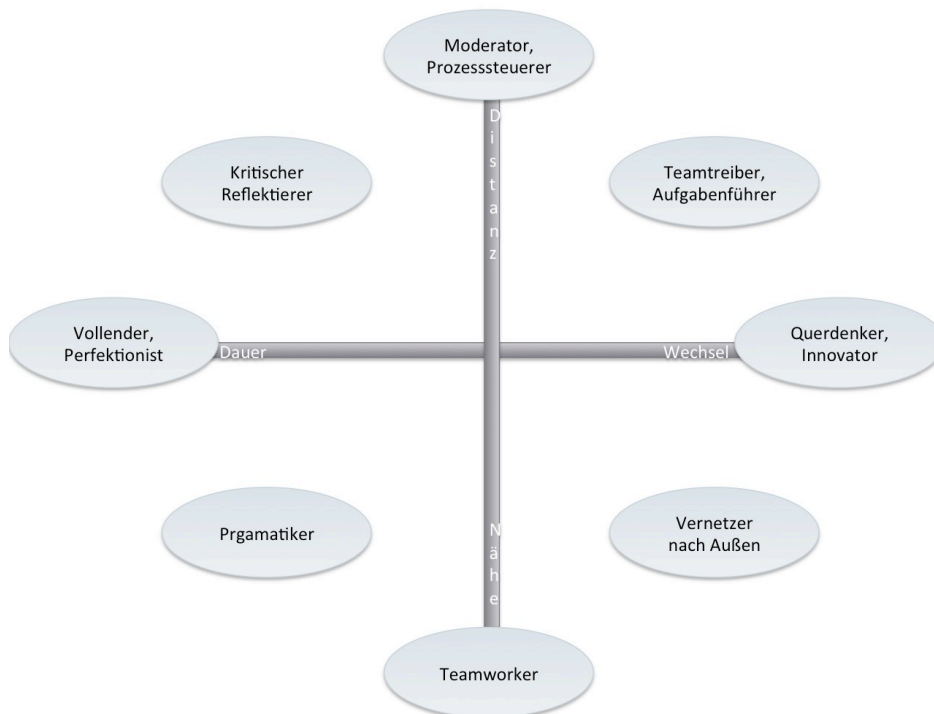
Moderator, Prozesssteuerer

Distanz

Kritischer Reflektierer

Teamtreiber, Aufgabenführer

Vollender, Perfektionist

Dauer

Wechsel

Querdenker, Innovator

Prgamatiker

Nähe

Vernetzer nach Außen

Teamworker